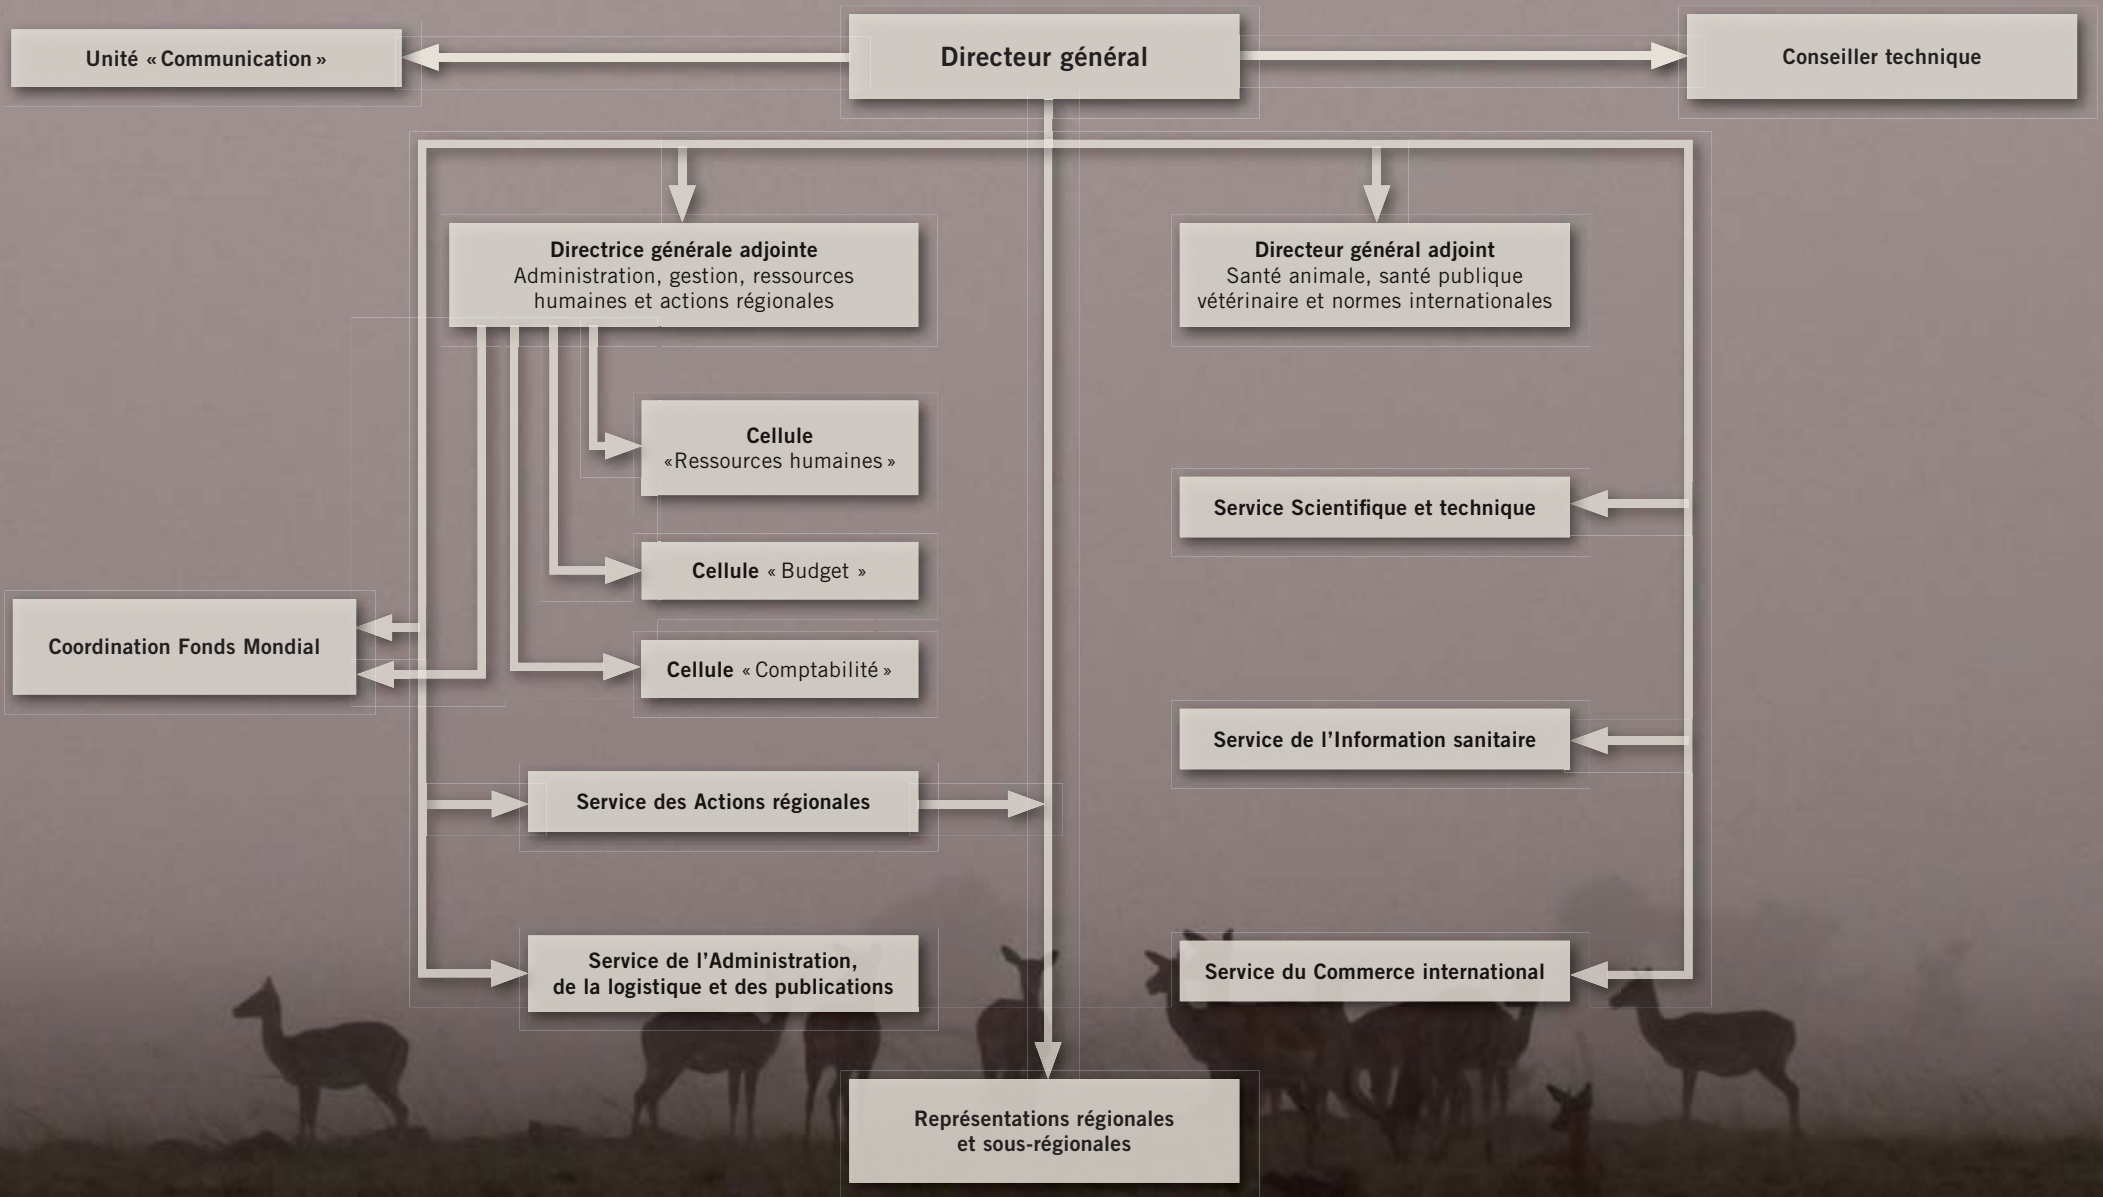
Unité « Communication »

Directeur général

Conseiller technique

Directrice générale adjointe
Administration, gestion, ressources humaines et actions régionales

Directeur général adjoint
Santé animale, santé publique vétérinaire et normes internationales

Cellule
« Ressources humaines »

Service Scientifique et technique

Cellule « Budget »

Coordination Fonds Mondial

Cellule « Comptabilité »

Service de l'Information sanitaire

Service des Actions régionales

Service de l'Administration, de la logistique et des publications

Service du Commerce international

Représentations régionales et sous-régionales